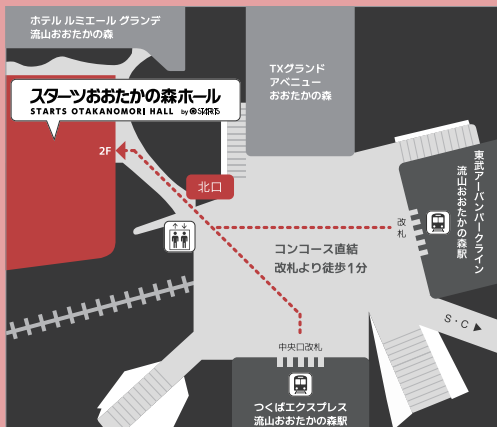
ホテル ルミエール グランデ
流山おおたかの森

TXグランド
アベニュー
おおたかの森

スターツおおたかの森ホール
STARTS OTAKANOMORI HALL by STARTS

2F

北口

東武アーバンパークライン
流山おおたかの森駅

改札

コンコース直結
改札より徒歩1分

S・C

中央口改札

つくばエクスプレス
流山おおたかの森駅